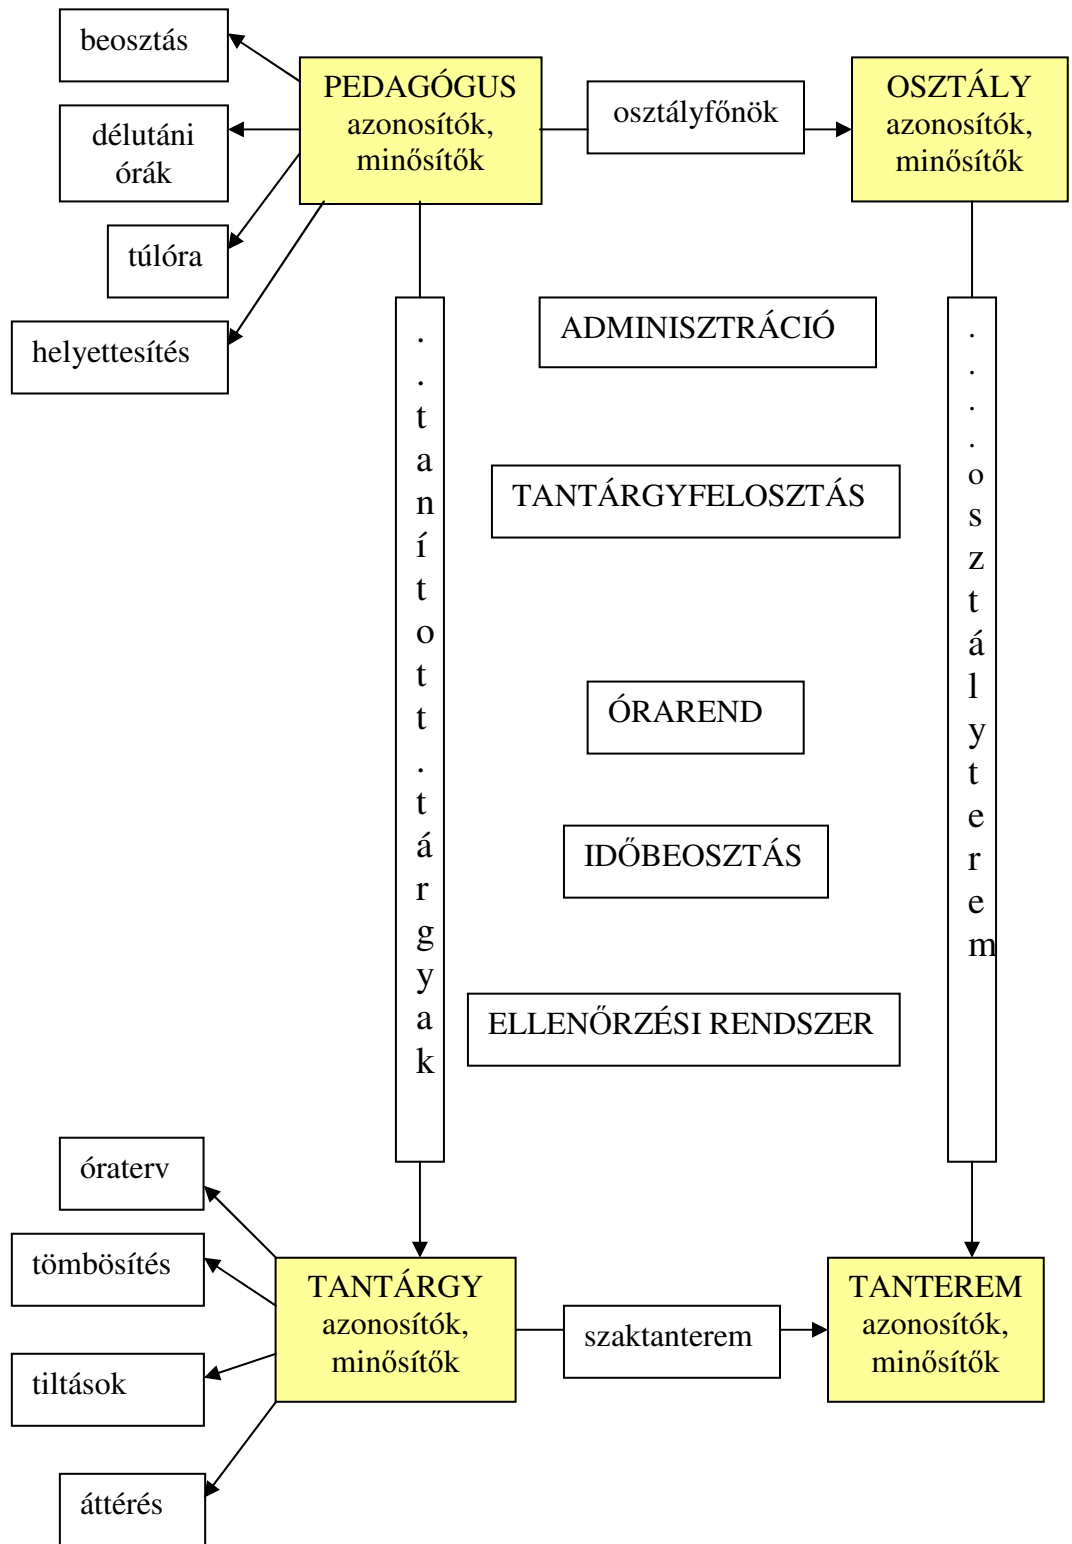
beosztás

PEDAGÓGUS azonosítók, minősítók

osztályfőnök

OSZTÁLY azonosítók, minősítők

délutáni órák

túlóra

helyettesítés

..tanított.tárgyak

ADMINISZTRÁCIÓ

TANTÁRGYFELOSZTÁS

ÓRAREND

IDŐBEOSZTÁS

ELLENŐRZÉSI RENDSZER

....osztályterem

óraterv

tömbösítés

tiltások

áttérés

TANTÁRGY azonosítók, minősítők

szaktanterem

TANTEREM azonosítók, minősítők